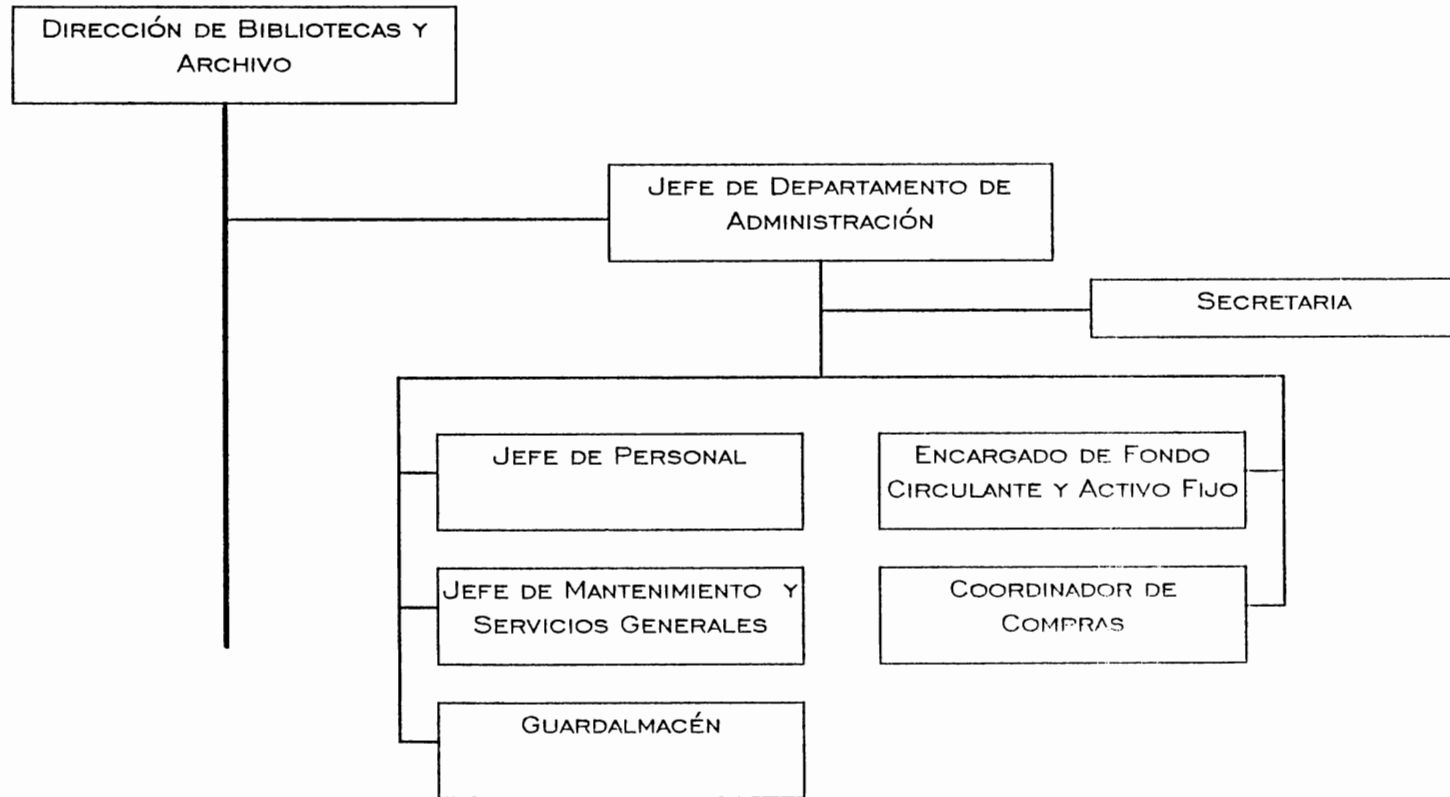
Dirección de Bibliotecas y Archivo

Jefe de Departamento de Administración

Secretaria

Jefe de Personal

Encargado de Fondo Circulante y Activo Fijo

Jefe de Mantenimiento y Servicios Generales

Coordinador de Compras

Guardalmacén